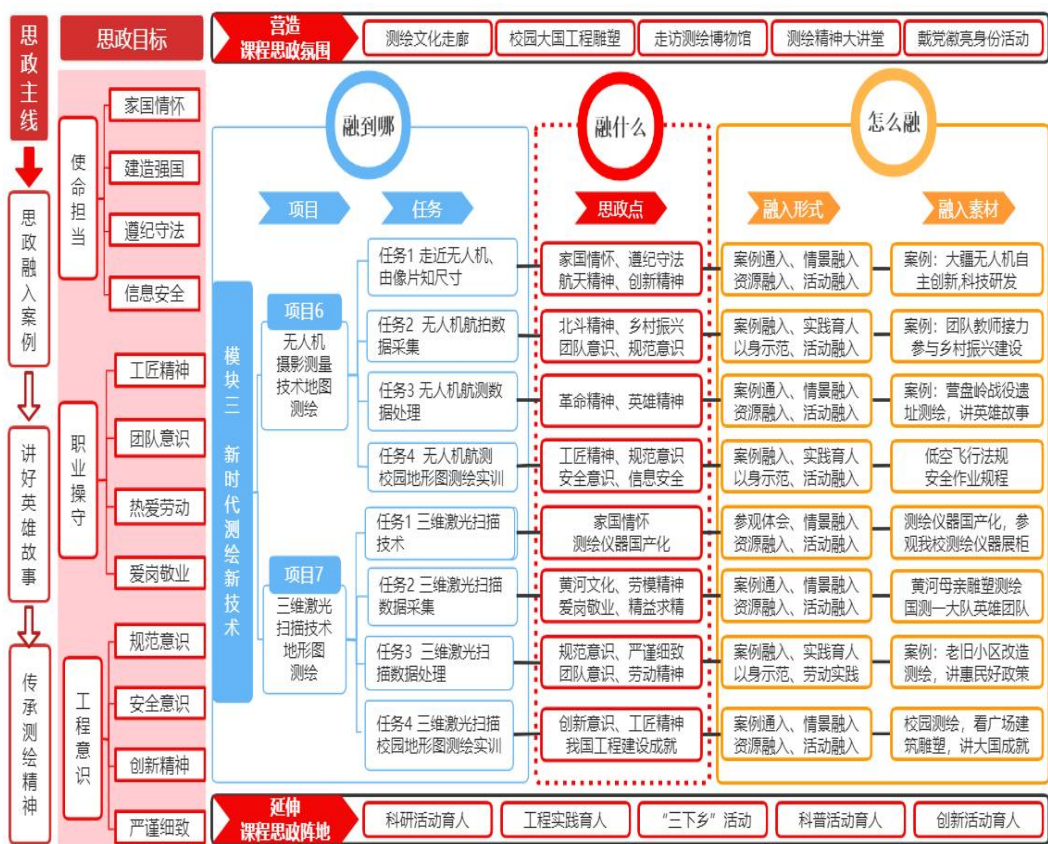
思政主线

思政融入案例

讲好英雄故事

传承测绘精神

思政目标

使命担当
家国情怀
建造强国
遵纪守法
信息安全

职业操守
工匠精神
团队意识
热爱劳动
爱岗敬业

工程意识
规范意识
安全意识
创新精神
严谨细致

营造课程思政氛围
测绘文化走廊
校园大国工程雕塑
走访测绘博物馆
测绘精神大讲堂
戴党徽亮身份活动

融到哪
融什么
怎么融

项目
任务
思政点
融入形式
融入素材

模块三 新时代测绘新技术

项目6 无人机摄影测量技术地图测绘

任务1 走近无人机、由像片知尺寸
家国情怀、遵纪守法 航天精神、创新精神
案例通入、情景融入 资源融入、活动融入
案例：大疆无人机自主创新,科技研发

任务2 无人机航拍数据采集
北斗精神、乡村振兴 团队意识、规范意识
案例融入、实践育人 以身示范、活动融入
案例：团队教师接力参与乡村振兴建设

任务3 无人机航测数据处理
革命精神、英雄精神
案例通入、情景融入 资源融入、活动融入
案例：营盘岭战役遗址测绘，讲英雄故事

任务4 无人机航测校园地形图测绘实训
工匠精神、规范意识 安全意识、信息安全
案例融入、实践育人 以身示范、活动融入
低空飞行法规 安全作业规程

项目7 三维激光扫描技术地图测绘

任务1 三维激光扫描技术
家国情怀 测绘仪器国产化
参观体会、情景融入 资源融入、活动融入
测绘仪器国产化，参观我校测绘仪器展柜

任务2 三维激光扫描数据采集
黄河文化、劳模精神 爱岗敬业、精益求精
案例通入、情景融入 资源融入、活动融入
黄河母亲雕塑测绘 国测一大队英雄团队

任务3 三维激光扫描数据处理
规范意识、严谨细致 团队意识、劳动精神
案例融入、实践育人 以身示范、劳动实践
案例：老旧小区改造测绘，讲惠民好政策

任务4 三维激光扫描校园地形图测绘实训
创新意识、工匠精神 我国工程建设成就
案例通入、情景融入 资源融入、活动融入
校园测绘，看广场建筑雕塑，讲大国成就

延伸课程思政阵地
科研活动育人
工程实践育人
“三下乡”活动
科普活动育人
创新活动育人